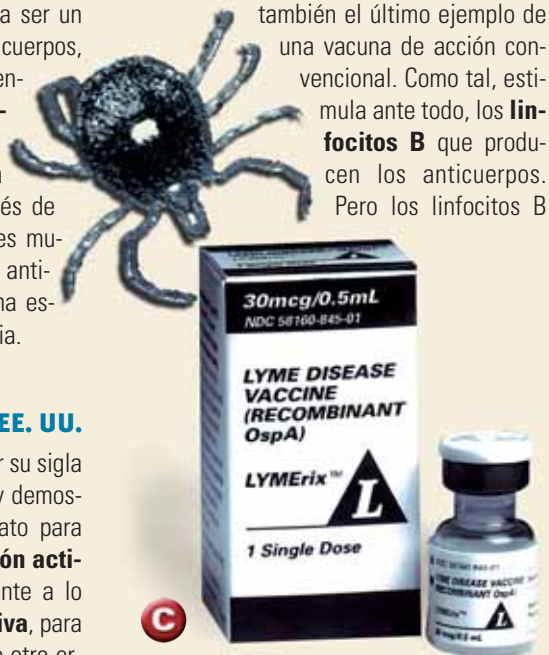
a ser un
cuerpos,
en-
-

és de
es mu-
anti-
na es-
ia.

EE. UU.

r su sigla
y demos-
ato para
ón acti-
nte a lo
iva, para
otro or-

también el último ejemplo de una vacuna de acción convencional. Como tal, estimula ante todo, los **linfocitos B** que producen los anticuerpos. Pero los linfocitos B

30mcg/0.5mL
NDC 58160-845-01

LYME DISEASE VACCINE (RECOMBINANT OspA)

LYMErix™

L

1 Single Dose

LYME DISEASE VACCINE RECOMBINANT OspA

L

C